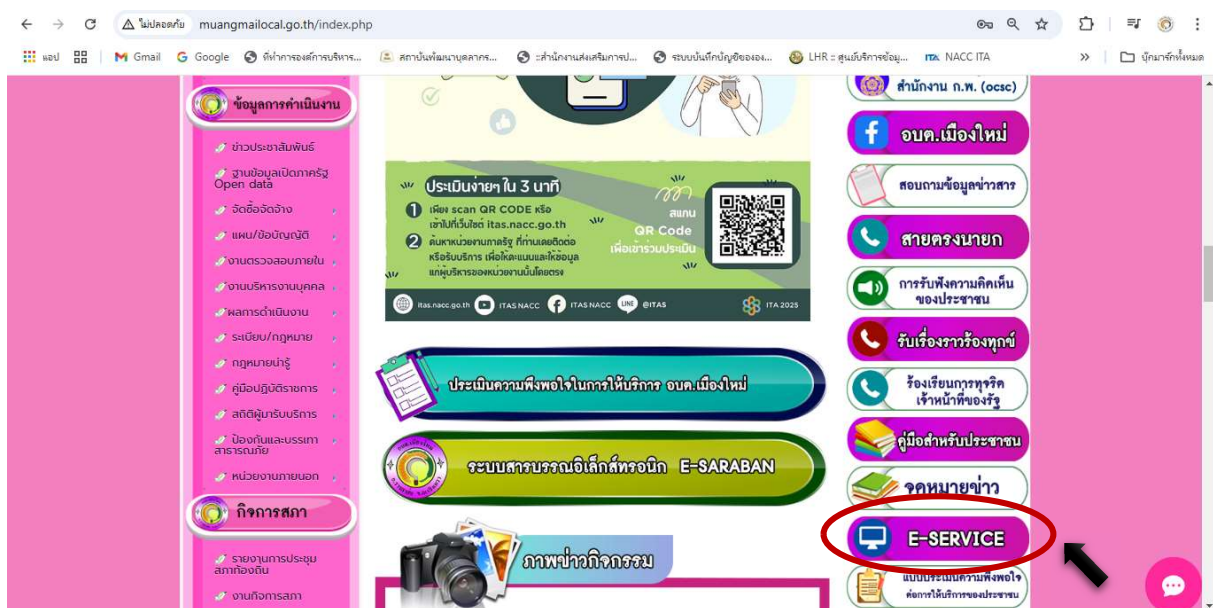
ไม่ปลอดภัย muangmailocal.go.th/index.php

แอป Gmail Google ที่ทำการองค์การบริหาร... สถาบันพัฒนาบุคลากร... :: สำนักงานส่งเสริมการป... ระบบบันทึกบัญชีขององ... LHR :: ศูนย์บริการข้อมู... NACC ITA บุ๊กมาร์กทั้งหมด

ข้อมูลการดำเนินงาน

ข่าวประชาสัมพันธ์
ฐานข้อมูลเปิดภาครัฐ Open data
จัดซื้อจัดจ้าง
แผน/ข้อบัญญัติ
งานตรวจสอบภายใน
งานบริหารงานบุคคล
ผลการดำเนินงาน
ระเบียบ/กฎหมาย
กฎหมายน่ารู้
คู่มือปฏิบัติราชการ
สถิติผู้มารับบริการ
ป้องกันและบรรเทาสาธารณภัย
หน่วยงานภายนอก

กิจการสภา

รายงานการประชุมสภาท้องถิ่น
งานกิจการสภา

ประเมินง่ายๆ ใน 3 นาที
1 เพียง scan QR CODE หรือ เข้าไปที่เว็บไซต์ itas.nacc.go.th
2 ค้นหาหน่วยงานภาครัฐ ที่ท่านเคยติดต่อ หรือรับบริการ เพื่อให้คะแนนและให้ข้อมูล แก่ผู้บริหารของหน่วยงานนั้นโดยตรง
สแกน QR Code เพื่อเข้าร่วมประเมิน
itas.nacc.go.th ITAS NACC ITAS NACC @ITAS ITA 2025

ประเมินความพึงพอใจในการให้บริการ อบต.เมืองใหม่

ระบบสารบรรณอิเล็กส์ทรอนิก E-SARABAN

ภาพข่าวกิจกรรม

สำนักงาน ก.พ. (ocsc)
อบต.เมืองใหม่
สอบถามข้อมูลข่าวสาร
สายตรงนายก
การรับฟังความคิดเห็นของประชาชน
รับเรื่องราวร้องทุกข์
ร้องเรียนการทุจริตเจ้าหน้าที่ของรัฐ
คู่มือสำหรับประชาชน
จดหมายข่าว
E-SERVICE
แบบประเมินความพึงพอใจต่อการให้บริการของประชาชน